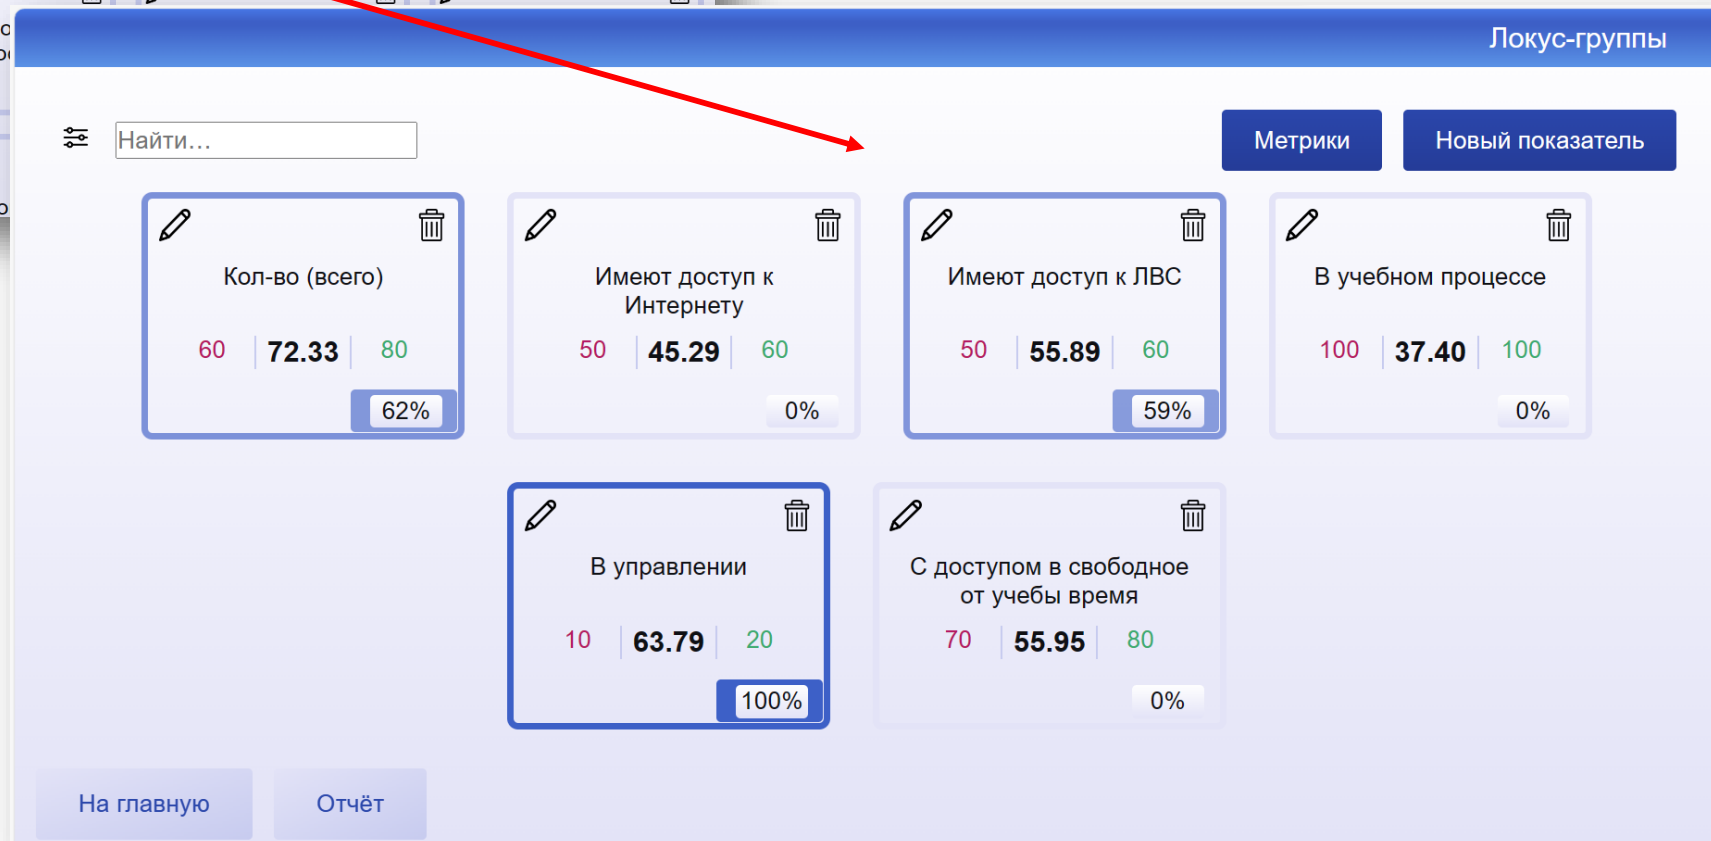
Локус-группы

Найти...

Метрики

Новый показатель

Кол-во (всего)

60 | 72.33 | 80

62%

Имеют доступ к Интернету

50 | 45.29 | 60

0%

Имеют доступ к ЛВС

50 | 55.89 | 60

59%

В учебном процессе

100 | 37.40 | 100

0%

В управлении

10 | 63.79 | 20

100%

С доступом в свободное от учебы время

70 | 55.95 | 80

0%

На главную

Отчёт